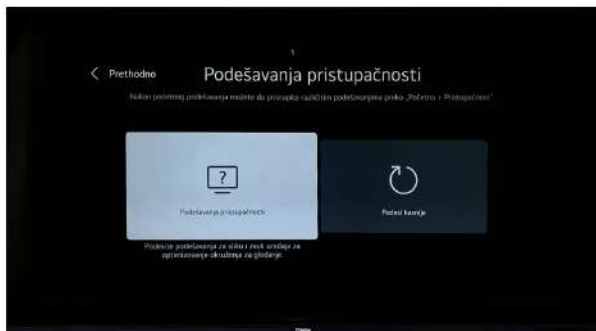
< Prethodno

Podešavanja pristupačnosti

Nakon početnog podešavanja možete da pristupite različitim podešavanjima preko „Početna > Pristupačnost“

Podešavanja pristupačnosti

Podesi kasnije

Podesite podešavanja za sliku i zvuk uređaja za optimizovanje okruženja za gledanje.